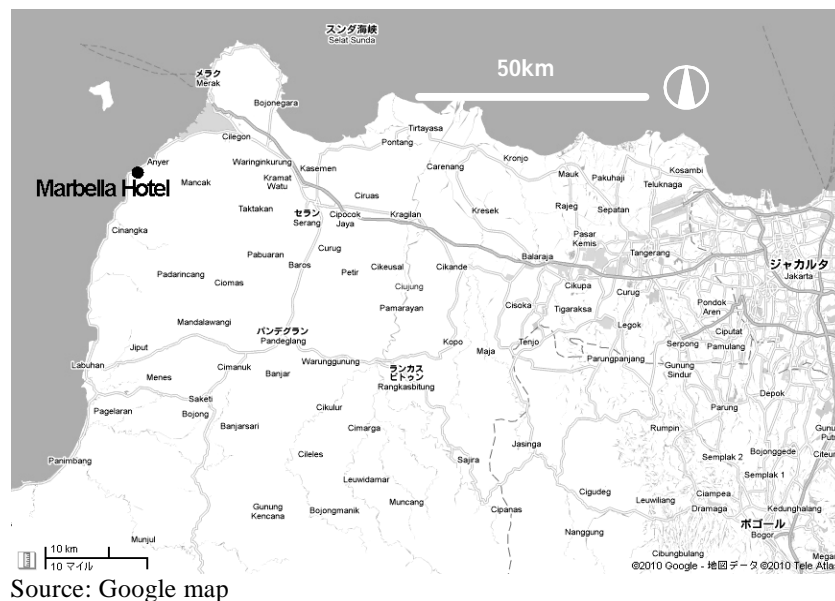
スンダ海峡
Selat Sunda

50km

メラク
Merak

Bojonegara

Cilegon

Tirtayasa

Pontang

Anyer

Marbella Hotel

Mancak

Waringinkurung

Kramat
Watu

Kasemen

Carenang

Kronjo

Mauk

Pakuhaji

Kosambi

Teluknaga

Ciruas

Taktakan

セラン
Serang

Cipocok
Jaya

Kragilan

Kresek

Rajeg

Sepatan

Cinangka

Pasar
Kemis

Tangerang

Pabuaran

Curug

Baros

Petir

Cikeusal

Cikande

Balaraja

ジャカルタ
Jakarta

Padarincang

Ciomas

Ciujung

Cikupa

Curug

Pamarayan

Cisoka

Tigaraksa

Pondok
Aren

Mandalawangi

Legok

Ciputat

パンデグラン
Pandeglang

Kopo

Maja

Tenjo

Serpong

Pamulang

Jiput

Labuhan

Cimanuk

Warunggunung

ランカス
ビトゥン
Rangkasbitung

Parungpanjang

Gunung
Sindur

Menes

Banjar

Depok

Saketi

Pagelaran

Bojong

Parung

Cikulur

Banjarsari

Cimarga

Rumpin

Jasinga

Bojonggede

Semplak 2

Semplak 1

Panimbang

Cileles

Sajira

Leuwidamar

Cigudeg

Leuwiliang

Ciampea

Dramaga

Kedunghalang

Muncang

Gunung
Kencana

Bojongmanik

Cipanas

ボゴール
Bogor

Nanggung

Munjul

10 km
10 マイル

Cibungbulang

©2010 Google - 地図データ ©2010 Tele Atla

Source: Google map